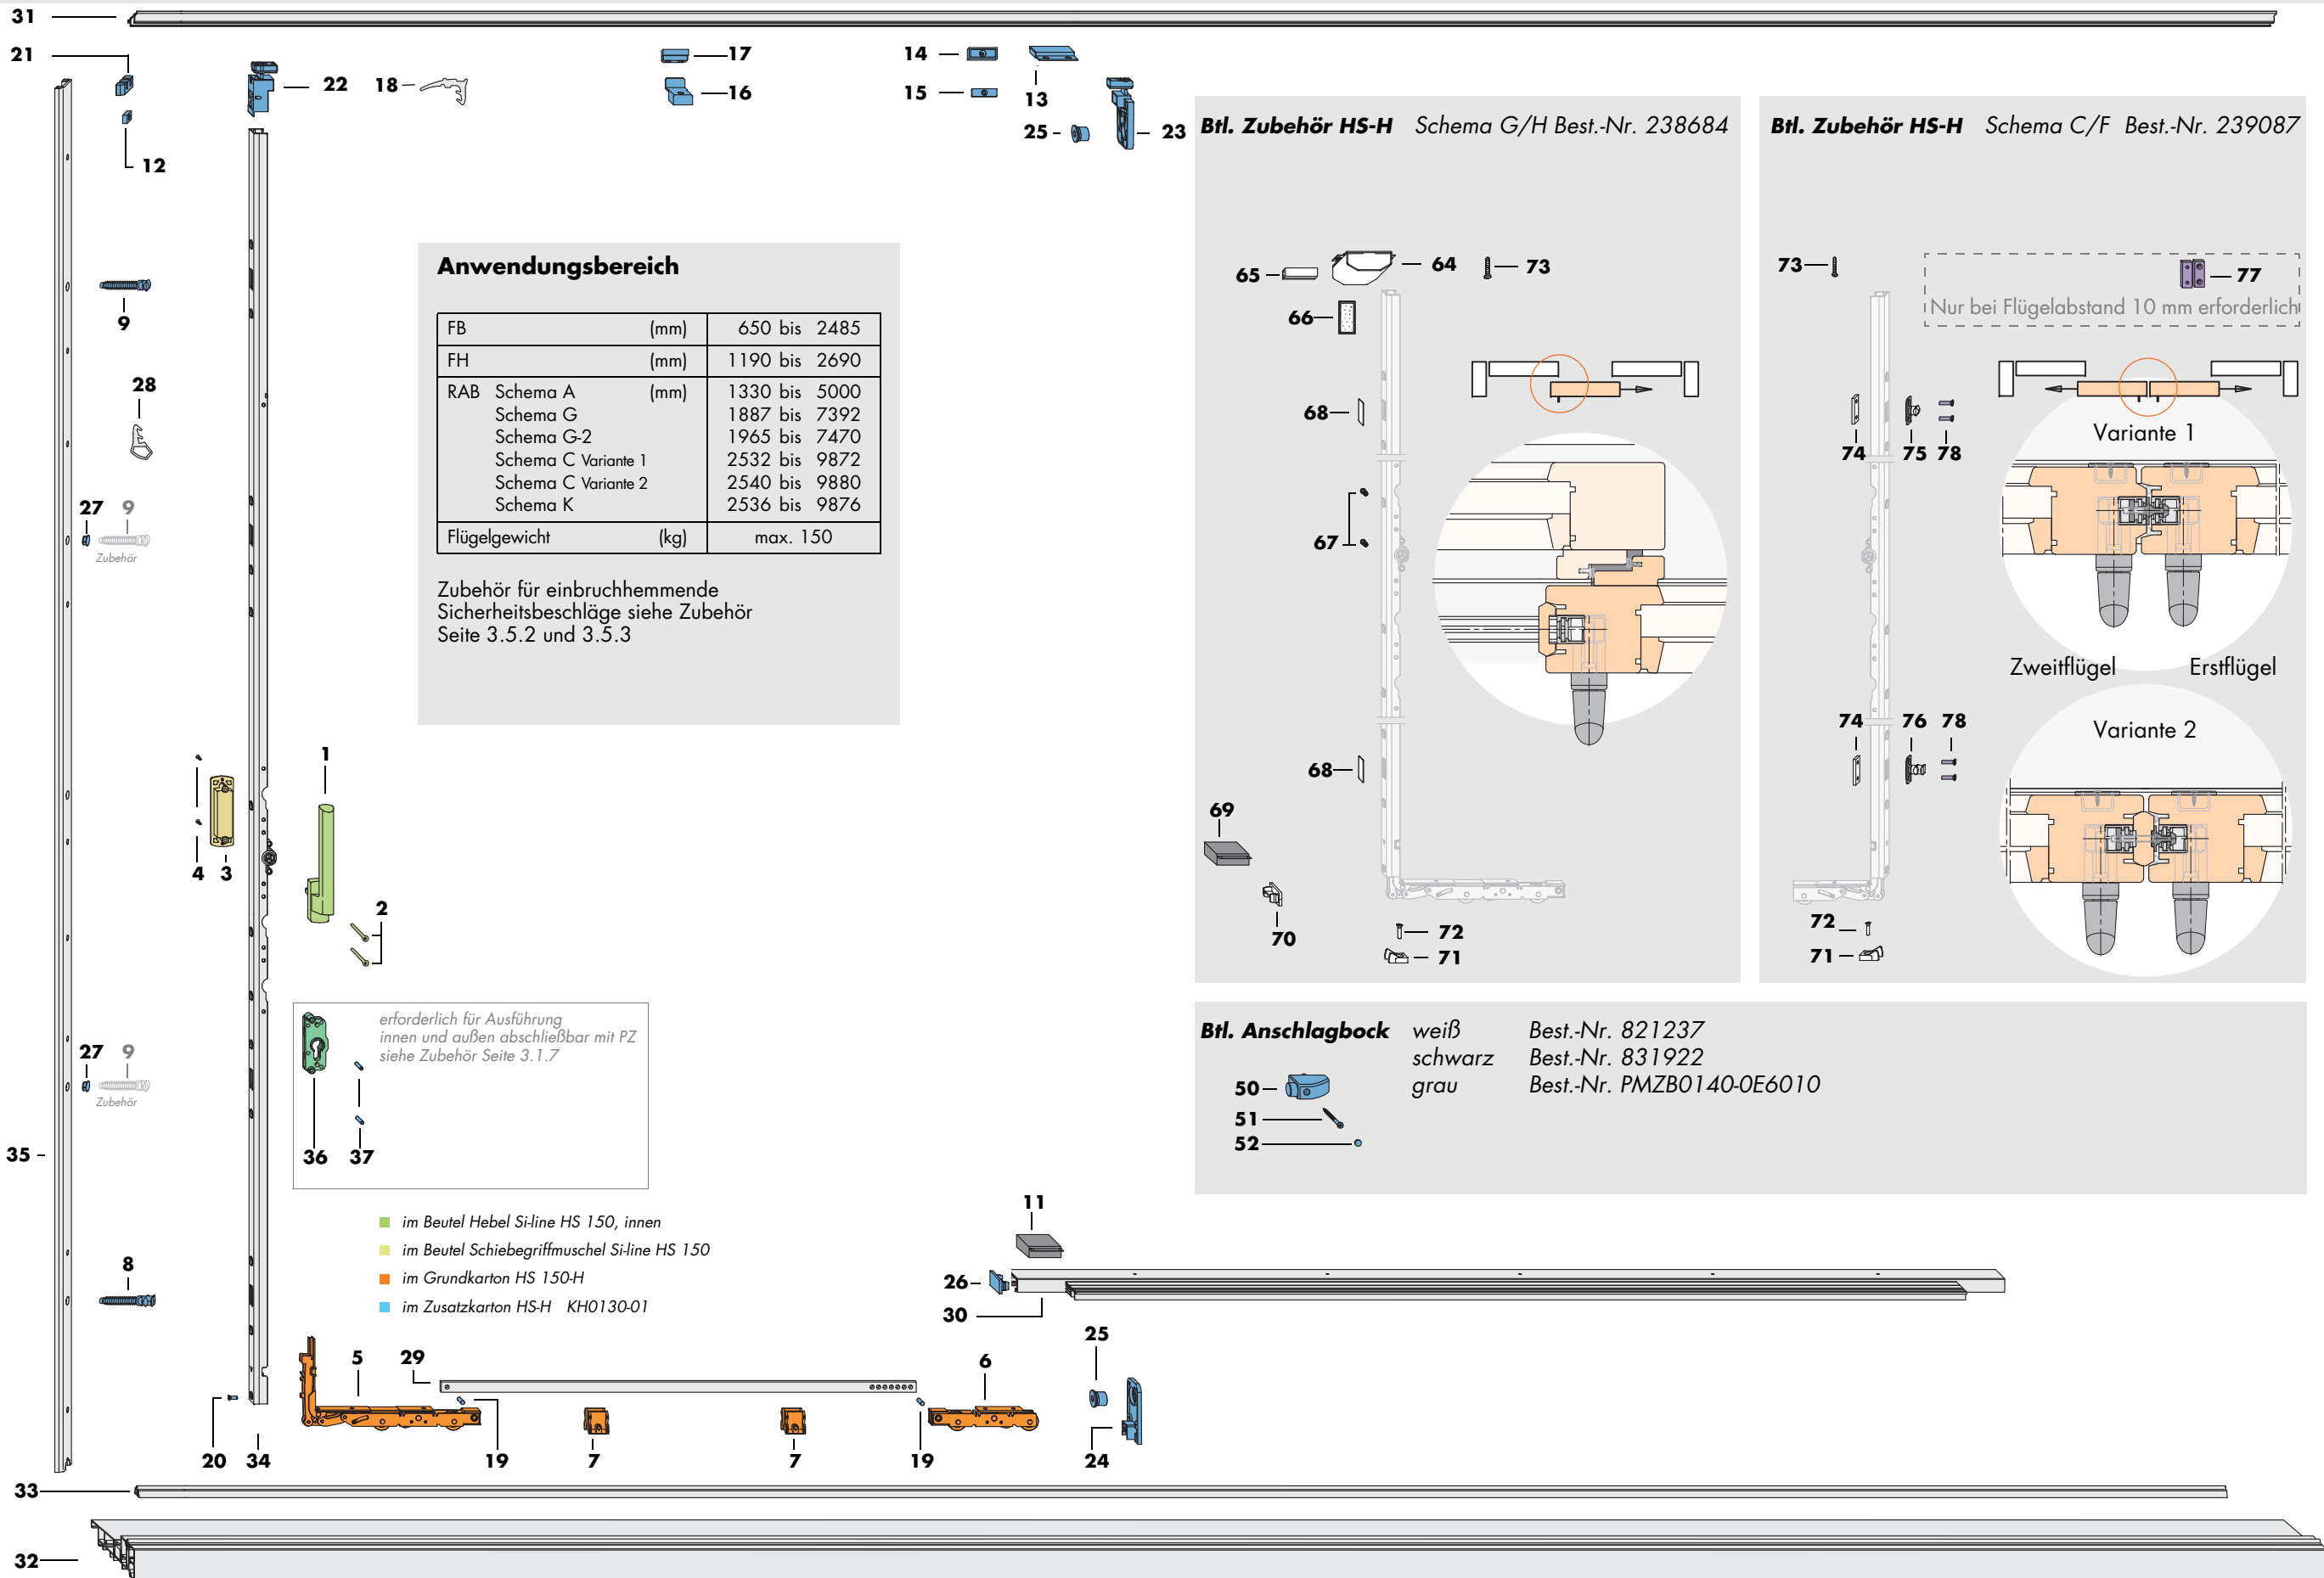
31

21

22

18

17

16

14

15

13

25

23

12

9

28

27 9
Zubehör

Anwendungsbereich

| FB (mm) | 650 bis 2485 |
|---|---|
| FH (mm) | 1190 bis 2690 |
| RAB Schema A (mm) | 1330 bis 5000 |
| Schema G | 1887 bis 7392 |
| Schema G-2 | 1965 bis 7470 |
| Schema C Variante 1 | 2532 bis 9872 |
| Schema C Variante 2 | 2540 bis 9880 |
| Schema K | 2536 bis 9876 |
| Flügelgewicht (kg) | max. 150 |

Zubehör für einbruchhemmende Sicherheitsbeschläge siehe Zubehör Seite 3.5.2 und 3.5.3

Btl. Zubehör HS-H Schema G/H Best.-Nr. 238684

65 64 73
66
68
67
68
69
70
72
71

Btl. Zubehör HS-H Schema C/F Best.-Nr. 239087

73
77
Nur bei Flügelabstand 10 mm erforderlich
74 75 78
Variante 1
Zweitflügel
Erstflügel
74 76 78
Variante 2
72
71

1
4 3
2

erforderlich für Ausführung innen und außen abschließbar mit PZ siehe Zubehör Seite 3.1.7

36 37

27 9
Zubehör

35

Btl. Anschlagbock weiß Best.-Nr. 821237
schwarz Best.-Nr. 831922
grau Best.-Nr. PMZB0140-0E6010

50
51
52

im Beutel Hebel Si-line HS 150, innen
im Beutel Schiebegriffmuschel Si-line HS 150
im Grundkarton HS 150-H
im Zusatzkarton HS-H KH0130-01

8

11
26
30

5 29
6
25

20 34 19 7 7 19 24

33

32